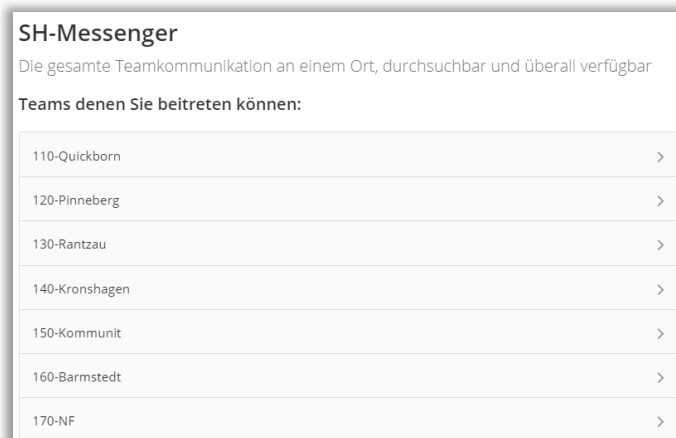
SH-Messenger

Die gesamte Teamkommunikation an einem Ort, durchsuchbar und überall verfügbar

Teams denen Sie beitreten können:

110-Quickborn >

120-Pinneberg >

130-Rantzau >

140-Kronshagen >

150-Kommunit >

160-Barmstedt >

170-NF >